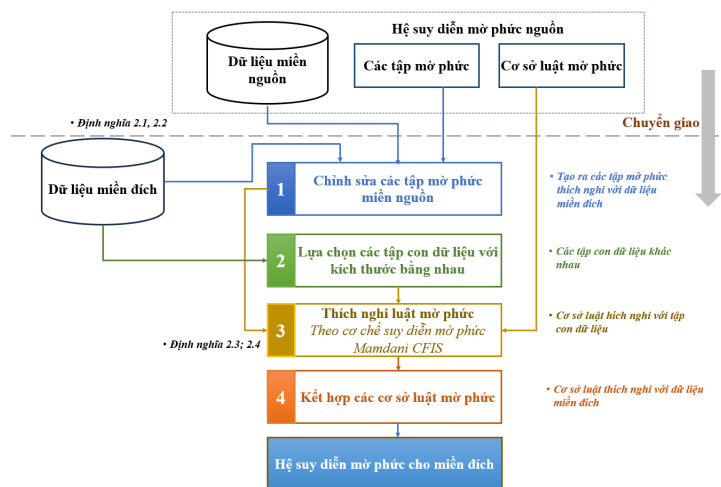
Hệ suy diễn mờ phức nguồn

Dữ liệu miền nguồn

Các tập mờ phức

Cơ sở luật mờ phức

• Định nghĩa 2.1, 2.2

Chuyển giao

Dữ liệu miền đích

1 Chỉnh sửa các tập mờ phức miền nguồn

• Tạo ra các tập mờ phức thích nghi với dữ liệu miền đích

2 Lựa chọn các tập con dữ liệu với kích thước bằng nhau

• Các tập con dữ liệu khác nhau

3 Thích nghi luật mờ phức
Theo cơ chế suy diễn mờ phức Mamdani CFIS

• Cơ sở luật thích nghi với tập con dữ liệu

• Định nghĩa 2.3; 2.4

4 Kết hợp các cơ sở luật mờ phức

• Cơ sở luật thích nghi với dữ liệu miền đích

Hệ suy diễn mờ phức cho miền đích